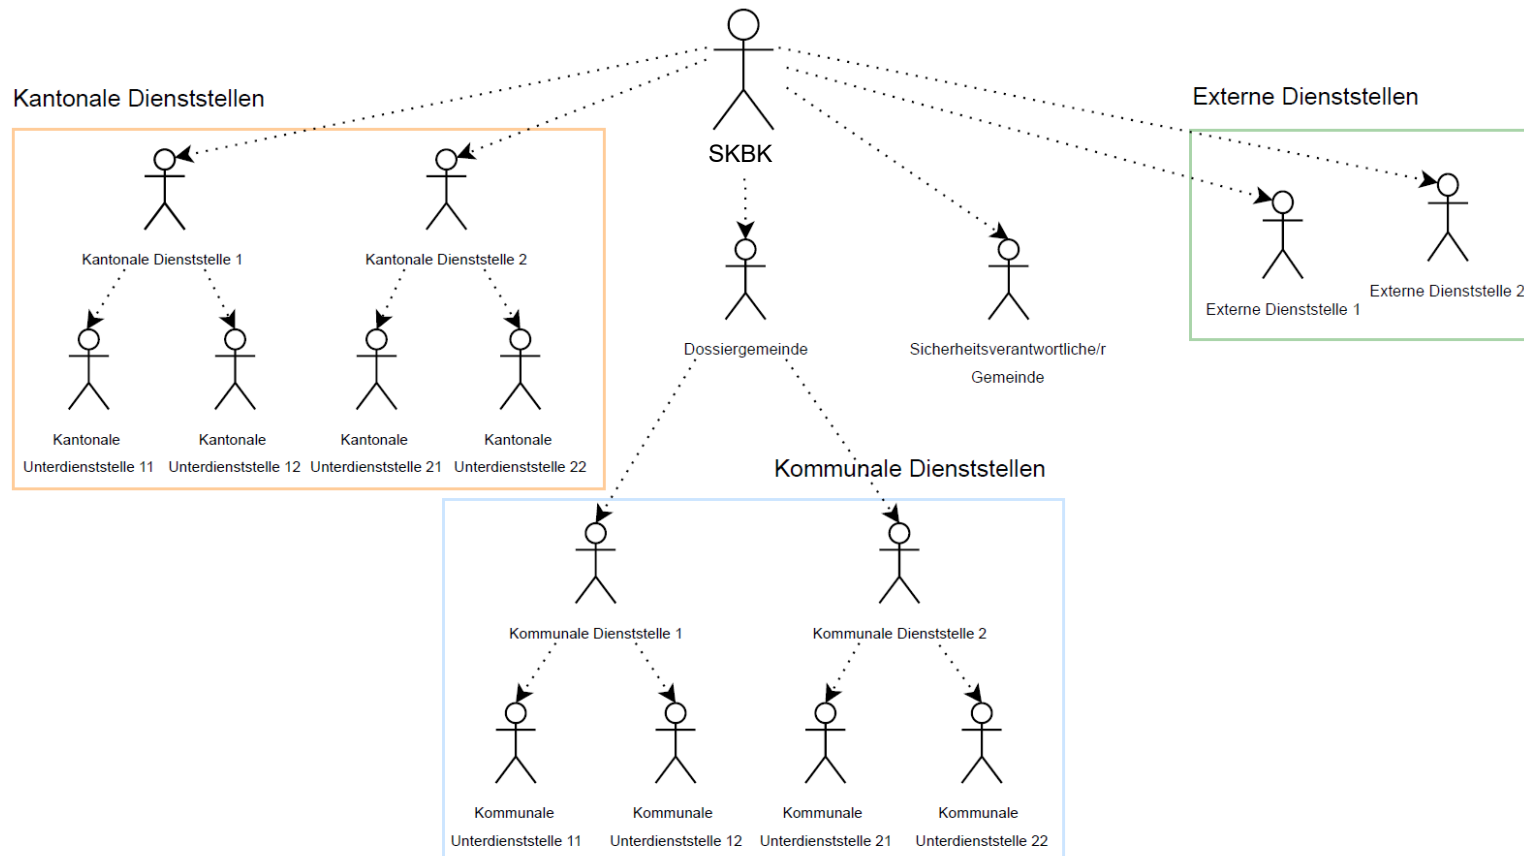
SKBK

Kantonale Dienststellen

Kantonale Dienststelle 1

Kantonale Dienststelle 2

Kantonale Unterdienststelle 11

Kantonale Unterdienststelle 12

Kantonale Unterdienststelle 21

Kantonale Unterdienststelle 22

Dossiergemeinde

Sicherheitsverantwortliche/r Gemeinde

Externe Dienststellen

Externe Dienststelle 1

Externe Dienststelle 2

Kommunale Dienststellen

Kommunale Dienststelle 1

Kommunale Dienststelle 2

Kommunale Unterdienststelle 11

Kommunale Unterdienststelle 12

Kommunale Unterdienststelle 21

Kommunale Unterdienststelle 22